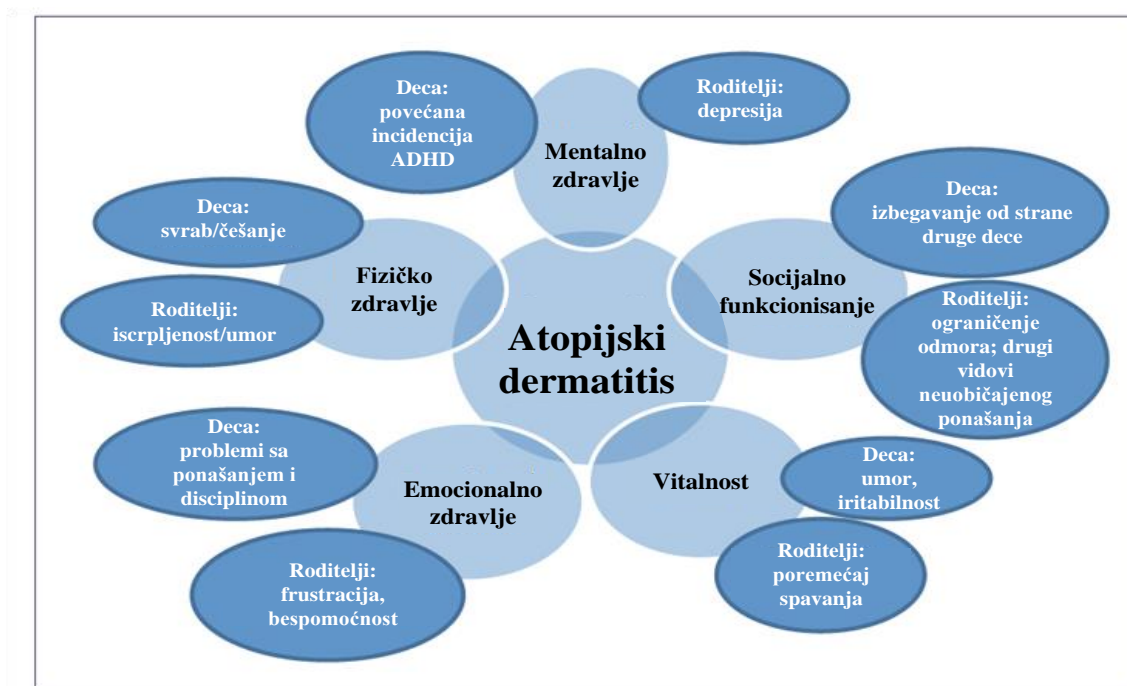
Atopijski dermatitis

Mentalno zdravlje

Deca: povećana incidencija ADHD

Roditelji: depresija

Socijalno funkcionisanje

Deca: izbegavanje od strane druge dece

Roditelji: ograničenje odmora; drugi vidovi neuobičajenog ponašanja

Vitalnost

Deca: umor, iritabilnost

Roditelji: poremećaj spavanja

Emocionalno zdravlje

Deca: problemi sa ponašanjem i disciplinom

Roditelji: frustracija, bespomoćnost

Fizičko zdravlje

Deca: svrab/češanje

Roditelji: iscrpljenost/umor